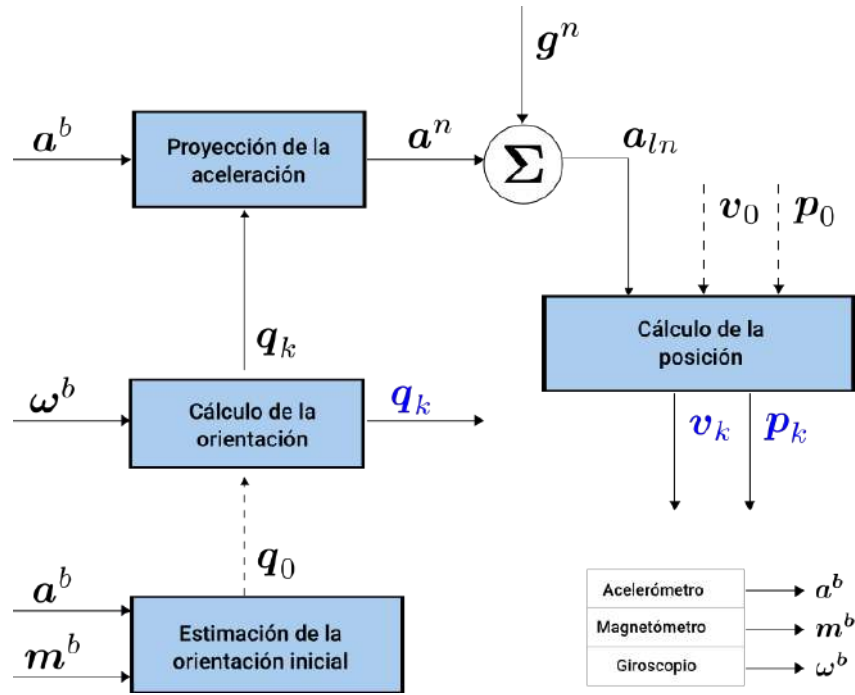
$\boldsymbol{g}^n$

$\boldsymbol{a}^b$

Proyección de la aceleración

$\boldsymbol{a}^n$

$\Sigma$

$\boldsymbol{a}_{ln}$

$\boldsymbol{v}_0$

$\boldsymbol{p}_0$

$\boldsymbol{q}_k$

Cálculo de la posición

$\boldsymbol{\omega}^b$

Cálculo de la orientación

$\boldsymbol{q}_k$

$\boldsymbol{v}_k$

$\boldsymbol{p}_k$

$\boldsymbol{q}_0$

$\boldsymbol{a}^b$

$\boldsymbol{m}^b$

Estimación de la orientación inicial

| | |
|---|---|
| Acelerómetro | $\boldsymbol{a}^b$ |
| Magnetómetro | $\boldsymbol{m}^b$ |
| Giroscopio | $\boldsymbol{\omega}^b$ |